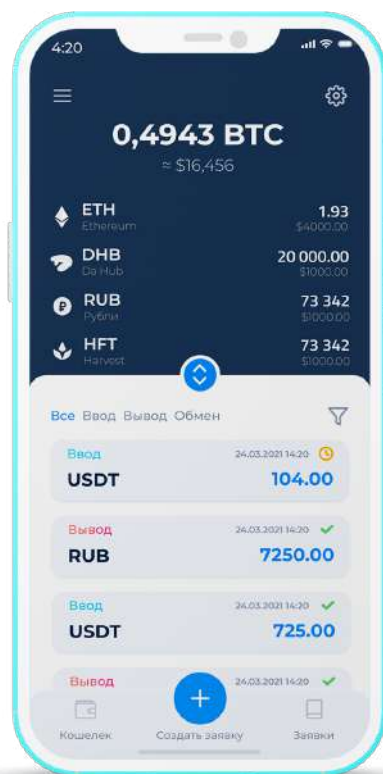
4:20

0,4943 BTC
≈ $16,456

ETH
Ethereum
1.93
$4000.00

DHB
Da Hub
20 000.00
$1000.00

RUB
Рубли
73 342
$1000.00

HFT
Harvest
73 342
$1000.00

Все Ввод Вывод Обмен

Ввод
24.03.2021 14:20
USDT
104.00

Вывод
24.03.2021 14:20
RUB
7250.00

Ввод
24.03.2021 14:20
USDT
725.00

Вывод
24.03.2021 14:20

Кошелек
Создать заявку
Заявки